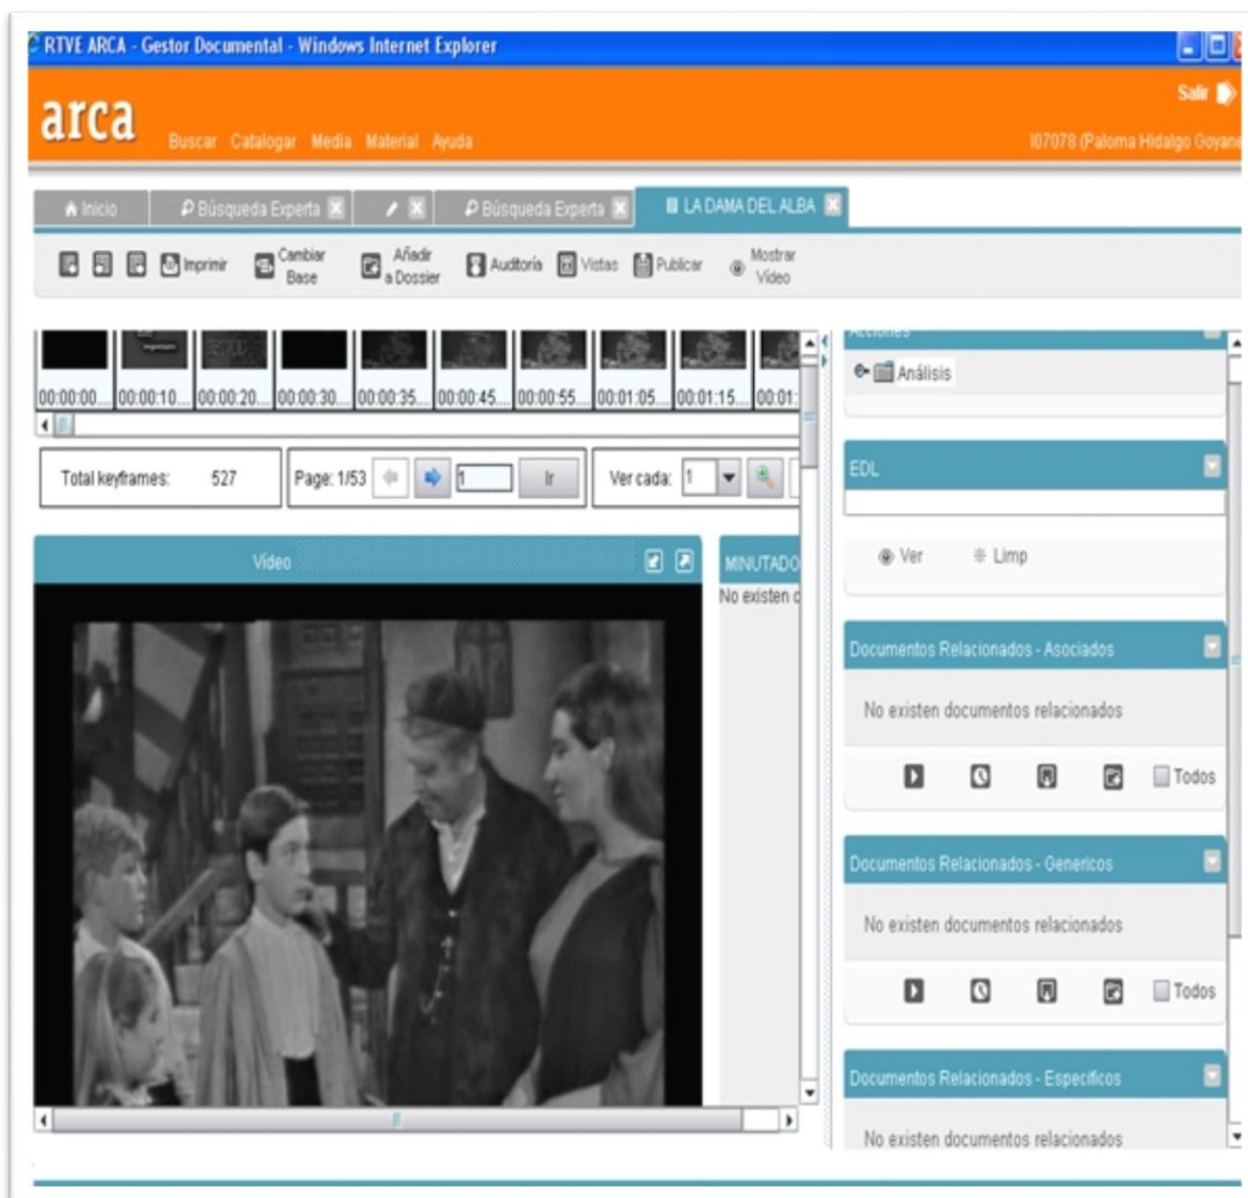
RTVE ARCA - Gestor Documental - Windows Internet Explorer

arca

Buscar Catalogar Media Material Ayuda

Salir

I07078 (Paloma Hidalgo Goyan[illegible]

Inicio | Búsqueda Experta | Búsqueda Experta | LA DAMA DEL ALBA

Imprimir | Cambiar Base | Añadir a Dossier | Auditoría | Vistas | Publicar | Mostrar Video

00:00:00 00:00:10 00:00:20 00:00:30 00:00:35 00:00:45 00:00:55 00:01:05 00:01:15 00:01:

Total keyframes: 527

Page: 1/53 | 1 | Ir

Ver cada: 1

Video

MINUTADO

No existen d

Acciones

Análisis

EDL

Ver Limp

Documentos Relacionados - Asociados

No existen documentos relacionados

Todos

Documentos Relacionados - Genericos

No existen documentos relacionados

Todos

Documentos Relacionados - Especificos

No existen documentos relacionados